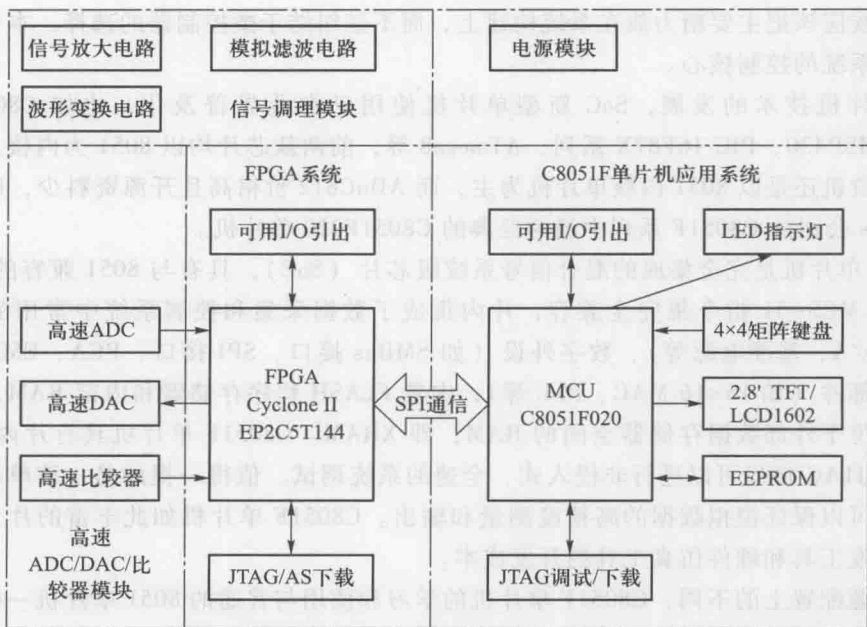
信号放大电路

模拟滤波电路

电源模块

波形变换电路

信号调理模块

FPGA系统

C8051F单片机应用系统

可用I/O引出

可用I/O引出

LED指示灯

高速ADC

4×4矩阵键盘

高速DAC

FPGA Cyclone II EP2C5T144

SPI通信

MCU C8051F020

2.8' TFT/ LCD1602

高速比较器

EEPROM

高速 ADC/DAC/比较器模块

JTAG/AS下载

JTAG调试/下载